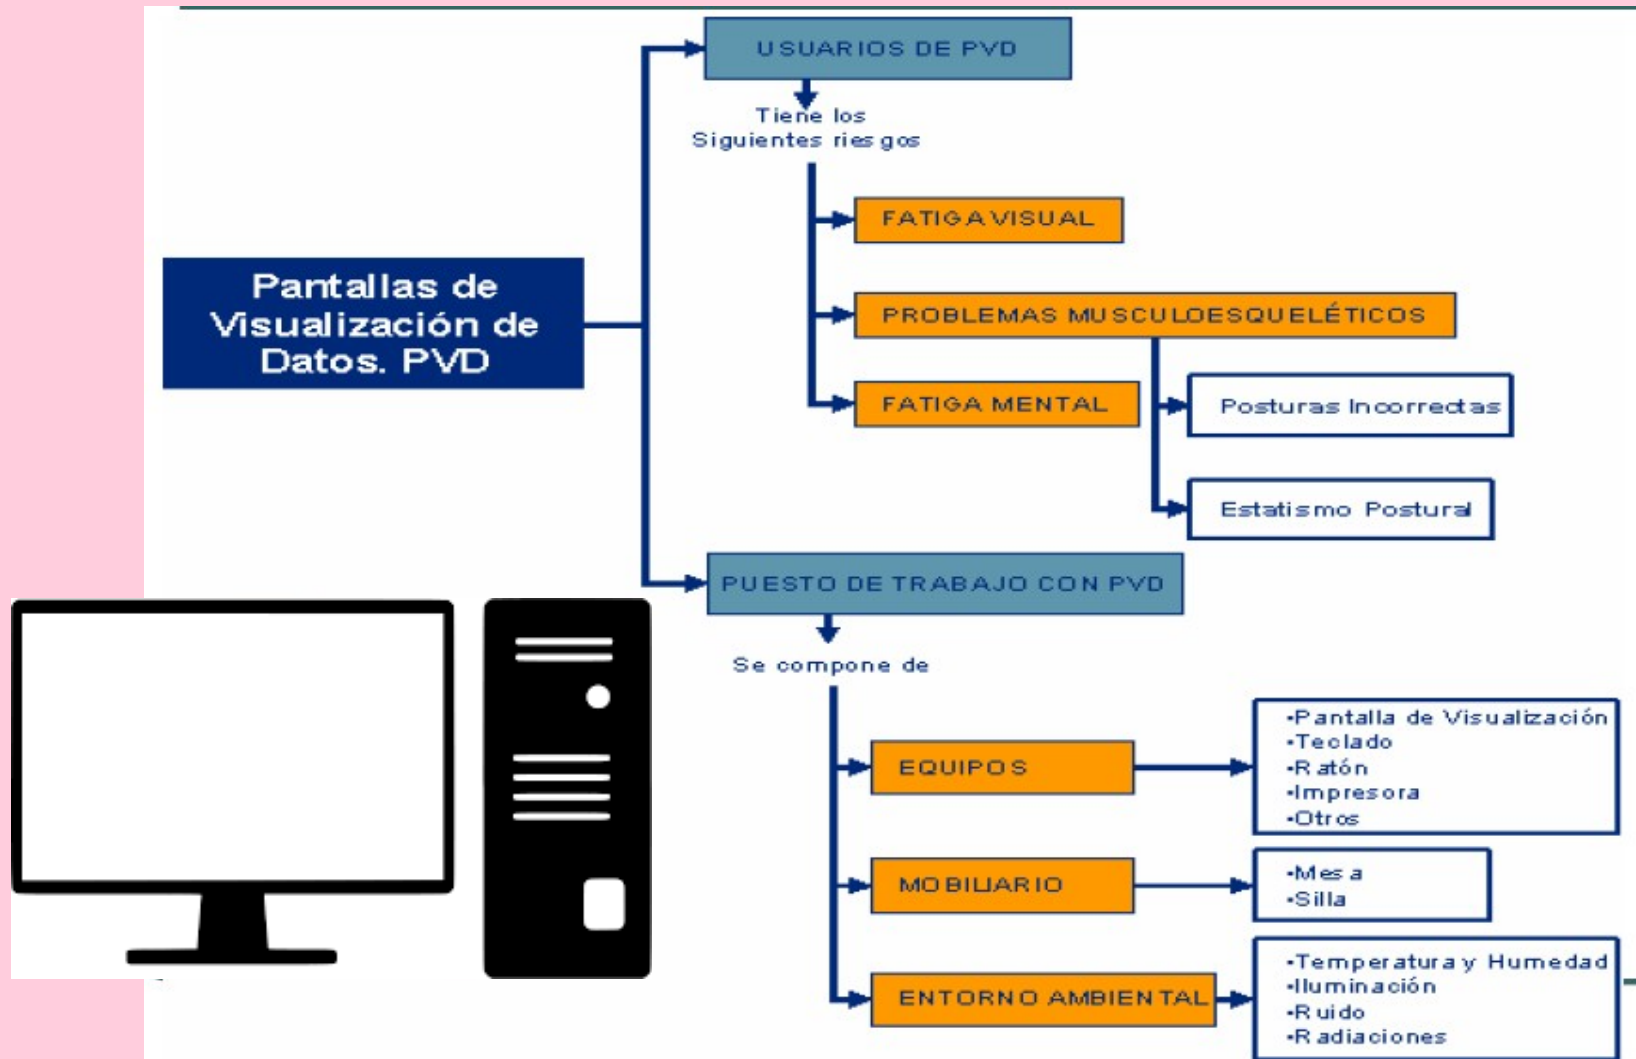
Pantallas de Visualización de Datos. PVD

USUARIOS DE PVD

Tiene los Siguientes riesgos

FATIGA VISUAL

PROBLEMAS MUSCULOESQUELÉTICOS

FATIGA MENTAL

Posturas Incorrectas

Estatismo Postural

PUESTO DE TRABAJO CON PVD

Se compone de

EQUIPOS

•Pantalla de Visualización
•Teclado
•Ratón
•Impresora
•Otros

MOBILIARIO

•Mesa
•Silla

ENTORNO AMBIENTAL

•Temperatura y Humedad
•Iluminación
•Ruido
•Radiaciones